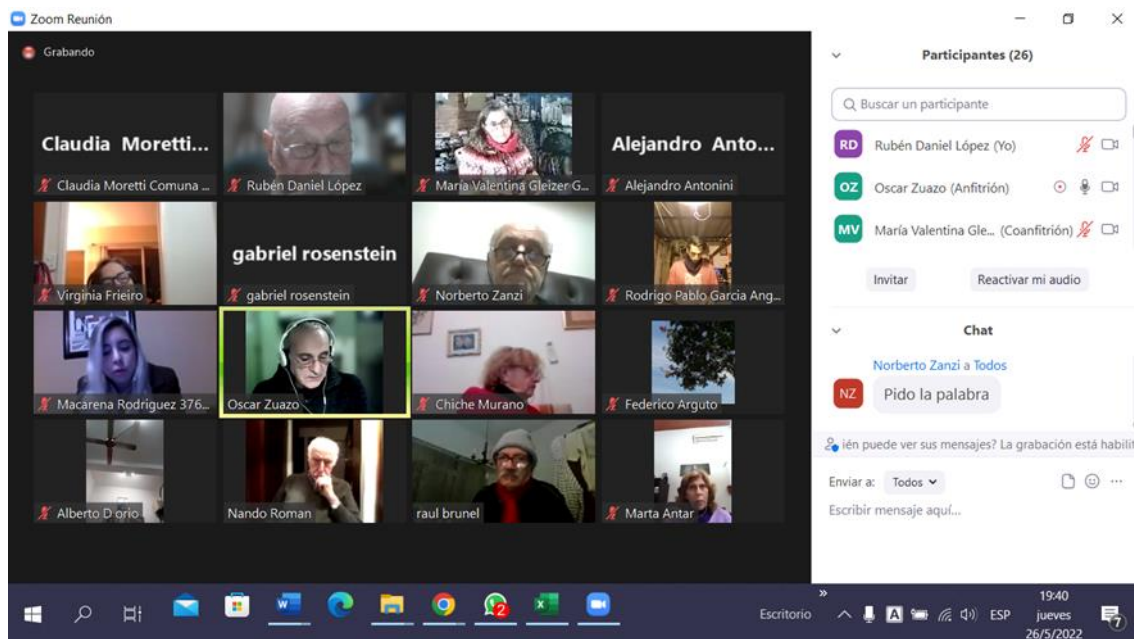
Zoom Reunión

Grabando

Claudia Moretti...

Claudia Moretti Comuna ...

Rubén Daniel López

Maria Valentina Gleizer G...

Alejandro Anto...

Alejandro Antonini

Virginia Frieiro

gabriel rosenstein

gabriel rosenstein

Norberto Zanzi

Rodrigo Pablo Garcia Ang...

Macarena Rodriguez 376...

Oscar Zuazo

Chiche Murano

Federico Arguto

Alberto D orio

Nando Roman

raul brunel

Marta Antar

Participantes (26)

Buscar un participante

RD Rubén Daniel López (Yo)

OZ Oscar Zuazo (Anfitrión)

MV María Valentina Gle... (Coanfitrión)

Invitar

Reactivar mi audio

Chat

Norberto Zanzi a Todos

NZ Pido la palabra

ién puede ver sus mensajes? La grabación está habilit

Enviar a: Todos

Escribir mensaje aquí...

Escritorio

ESP

19:40
jueves
26/5/2022

7